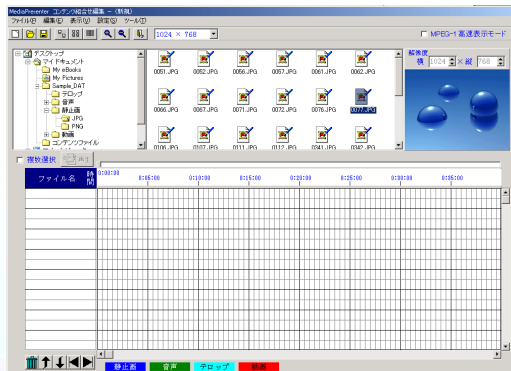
MediaPresenter コンテンツ統合化編集 - (新規)
ファイル(F) 編集(E) 表示(V) 設定(S) ツール(T)
1024 × 768
MPEG-1 高速表示モード
デスクトップ
マイドキュメント
My eBooks
My Pictures
Sample_DAT
テロップ
音声
静止画
JPG
PNG
動画
コンテンツファイル
0051.JPG 0052.JPG 0056.JPG 0057.JPG 0061.JPG 0062.JPG
0066.JPG 0067.JPG 0071.JPG 0072.JPG 0076.JPG 0077.JPG
0106.JPG 0107.JPG 0111.JPG 0112.JPG 0341.JPG 0342.JPG
解像度
横 1024 × 縦 768
複数選択
ファイル名 時間
0:00:00 0:05:00 0:10:00 0:15:00 0:20:00 0:25:00 0:30:00 0:35:00
静止画 音声 テロップ 動画